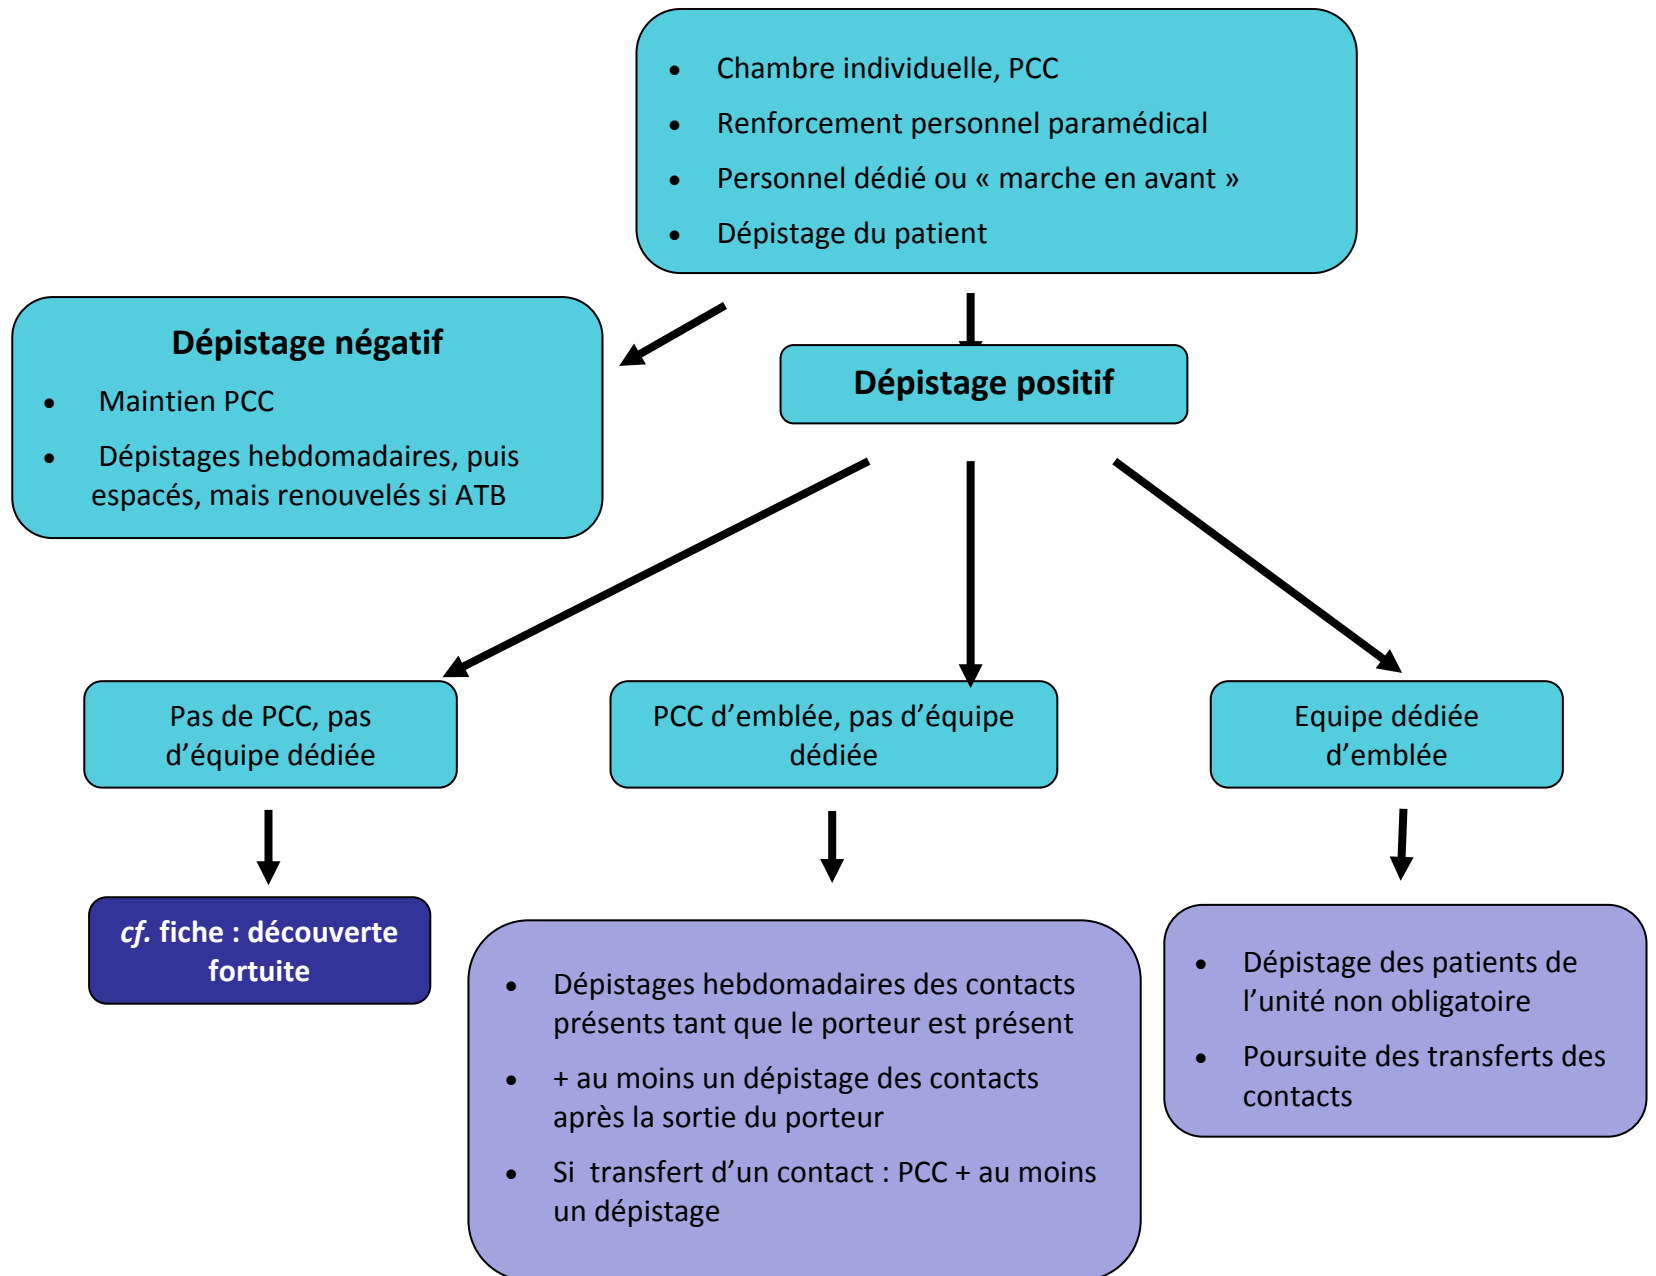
- Chambre individuelle, PCC
- Renforcement personnel paramédical
- Personnel dédié ou « marche en avant »
- Dépistage du patient

**Dépistage négatif**

- Maintien PCC
- Dépistages hebdomadaires, puis espacés, mais renouvelés si ATB

**Dépistage positif**

Pas de PCC, pas d'équipe dédiée

PCC d'emblée, pas d'équipe dédiée

Equipe dédiée d'emblée

*cf.* fiche : découverte fortuite

- Dépistages hebdomadaires des contacts présents tant que le porteur est présent
- + au moins un dépistage des contacts après la sortie du porteur
- Si transfert d'un contact : PCC + au moins un dépistage

- Dépistage des patients de l'unité non obligatoire
- Poursuite des transferts des contacts